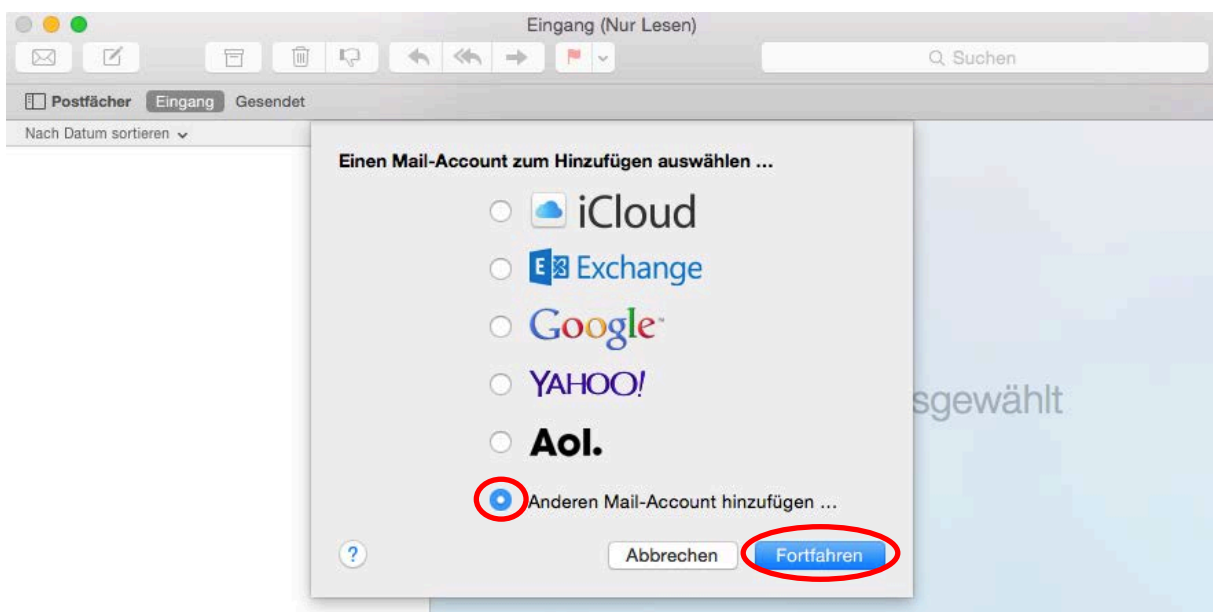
Eingang (Nur Lesen)

Suchen

Postfächer Eingang Gesendet

Nach Datum sortieren

Einen Mail-Account zum Hinzufügen auswählen ...

iCloud

Exchange

Google

YAHOO!

Aol.

Anderen Mail-Account hinzufügen ...

sgewählt

?

Abbrechen

Fortfahren